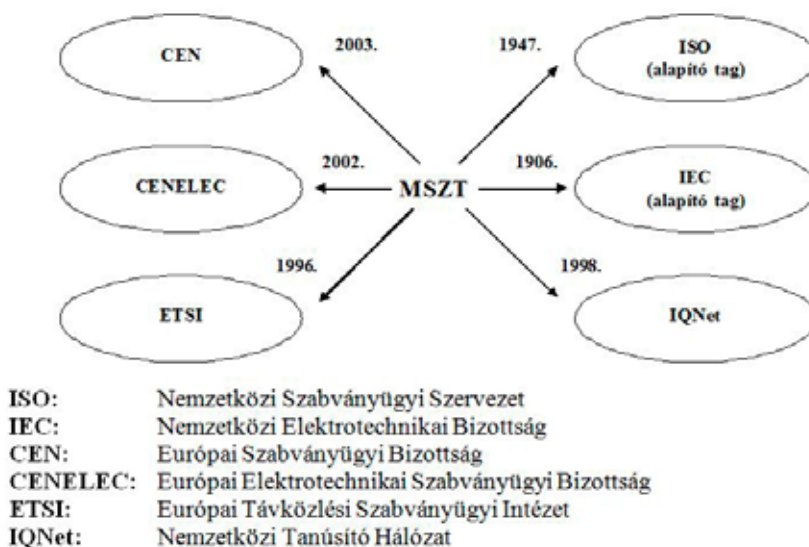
CEN

2003.

1947.

ISO
(alapító tag)

CENELEC

2002.

MSZT

1906.

IEC
(alapító tag)

1996.

1998.

ETSI

IQNet

| | |
|---|---|
| ISO: | Nemzetközi Szabványügyi Szervezet |
| IEC: | Nemzetközi Elektrotechnikai Bizottság |
| CEN: | Európai Szabványügyi Bizottság |
| CENELEC: | Európai Elektrotechnikai Szabványügyi Bizottság |
| ETSI: | Európai Távközlési Szabványügyi Intézet |
| IQNet: | Nemzetközi Tanúsító Hálózat |